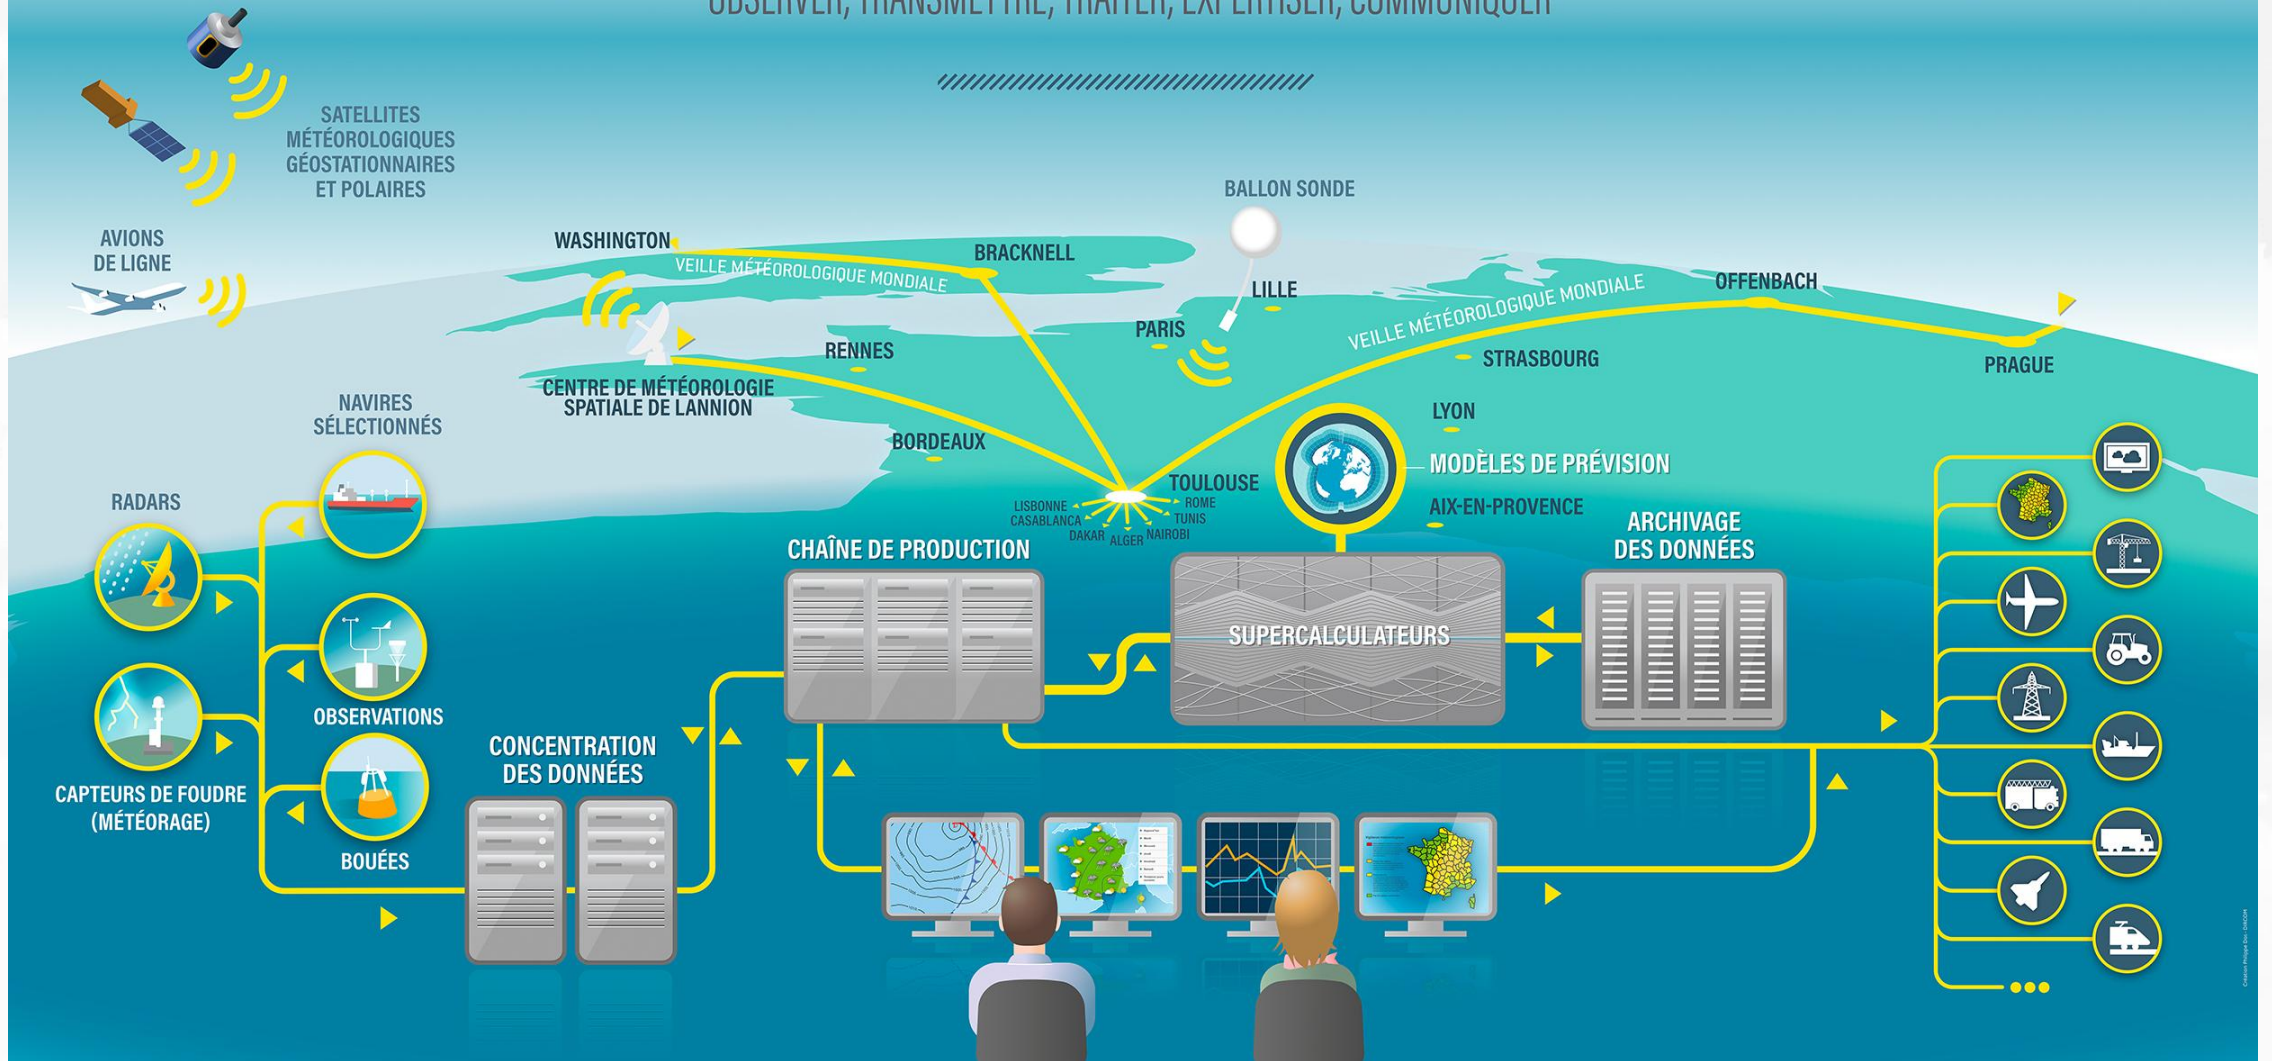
OBSERVER, TRANSMETTRE, TRAITER, EXPERTISER, COMMUNIQUER

SATELLITES MÉTÉOROLOGIQUES GÉOSTATIONNAIRES ET POLAIRES

AVIONS DE LIGNE

BALLON SONDE

WASHINGTON

VEILLE MÉTÉOROLOGIQUE MONDIALE

BRACKNELL

LILLE

PARIS

VEILLE MÉTÉOROLOGIQUE MONDIALE

OFFENBACH

PRAGUE

STRASBOURG

RENNES

CENTRE DE MÉTÉOROLOGIE SPATIALE DE LANNION

BORDEAUX

LYON

NAVIRES SÉLECTIONNÉS

MODÈLES DE PRÉVISION

TOULOUSE

LISBONNE
CASABLANCA
DAKAR
ALGER
NAIROBI
TUNIS
ROME

AIX-EN-PROVENCE

RADARS

CHAÎNE DE PRODUCTION

ARCHIVAGE DES DONNÉES

SUPERCALCULATEURS

OBSERVATIONS

CONCENTRATION DES DONNÉES

CAPTEURS DE FOUDRE (MÉTÉORAGE)

BOUÉES

...